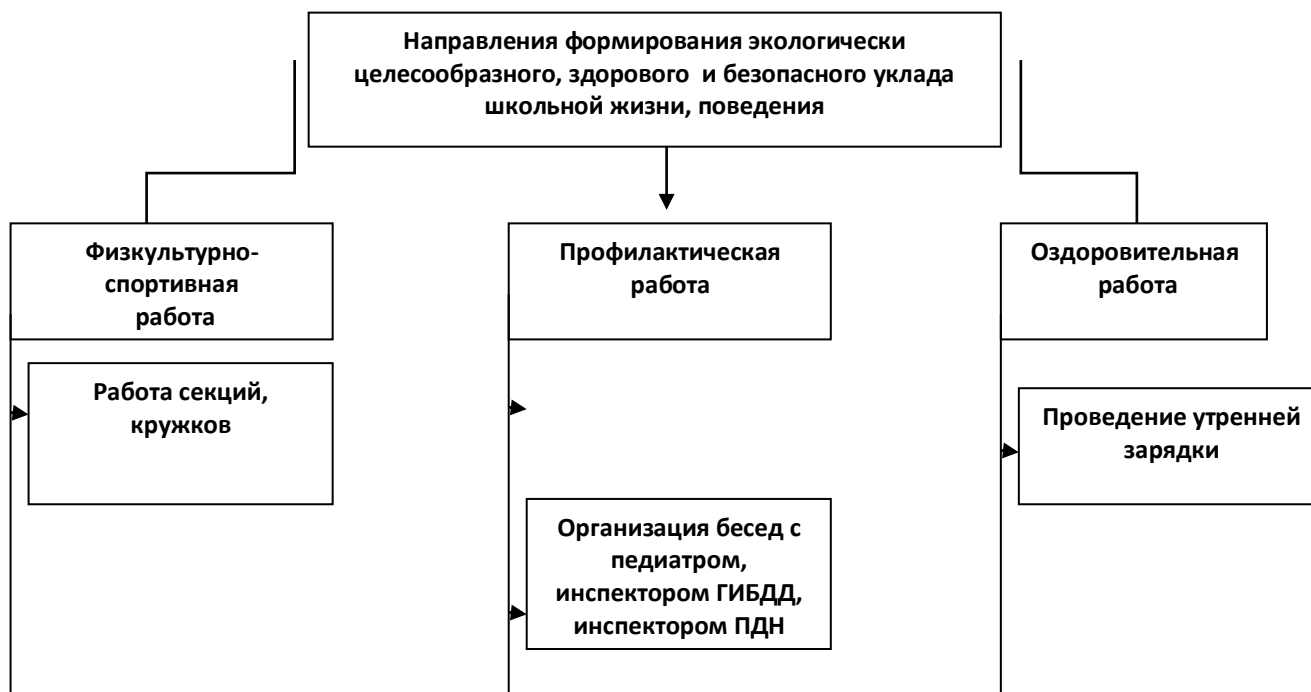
Направления формирования экологически целесообразного, здорового и безопасного уклада школьной жизни, поведения

Физкультурно-спортивная работа

Профилактическая работа

Оздоровительная работа

Работа секций, кружков

Проведение утренней зарядки

Организация бесед с педиатром, инспектором ГИБДД, инспектором ПДН